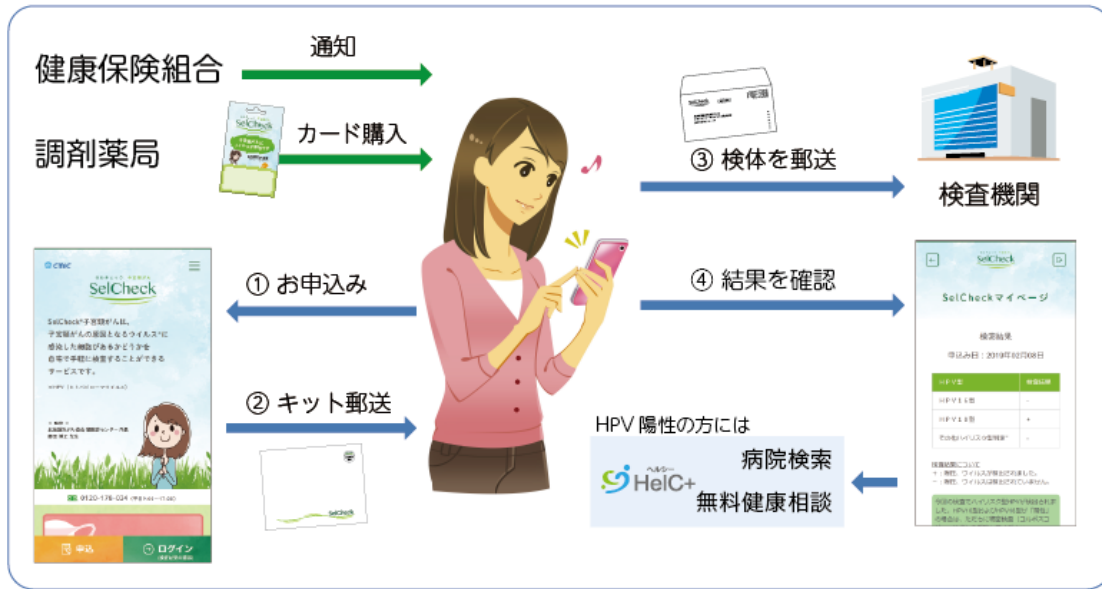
健康保険組合

通知

調剤薬局

カード購入

SelCheck

SelCheck

③ 検体を郵送

検査機関

CRIC

SelCheck

SelCheck®子宮頸がん は、子宮頸がんの原因となるウイルスに感染した細胞があるかどうかを自宅で手軽に検査することができるサービスです。

0120-176-034

申込

ログイン

① お申込み

② キット郵送

SelCheck

④ 結果を確認

SelCheck

SelCheckマイページ

検査結果

申込み日：2019年02月08日

HPV陽性の方には

ヘルシー
HelC+

病院検索

無料健康相談